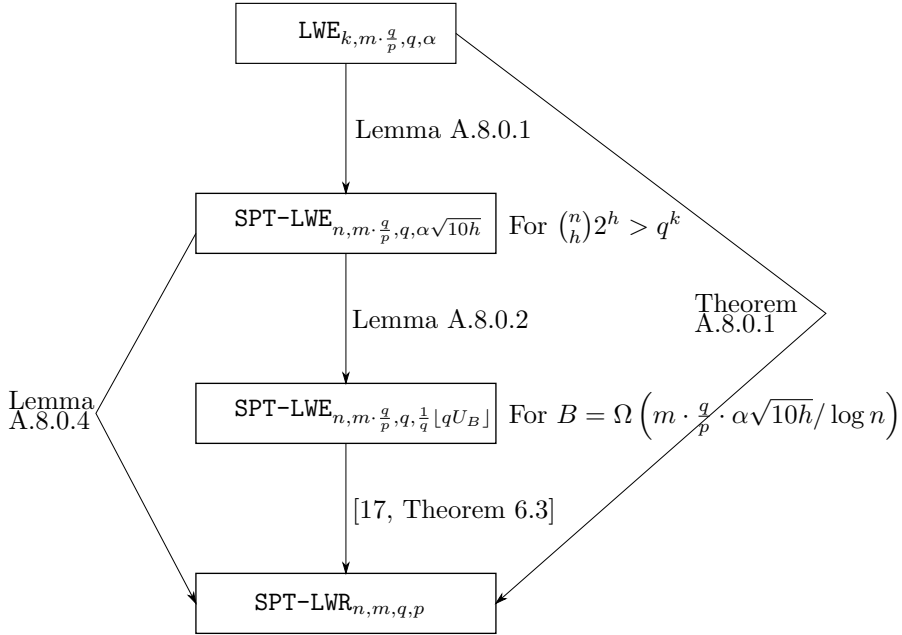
$\texttt{LWE}_{k,m\cdot\frac{q}{p},q,\alpha}$

Lemma A.8.0.1

$\texttt{SPT-LWE}_{n,m\cdot\frac{q}{p},q,\alpha\sqrt{10h}}$ For $\binom{n}{h}2^h > q^k$

Theorem A.8.0.1

Lemma A.8.0.2

Lemma A.8.0.4

$\texttt{SPT-LWE}_{n,m\cdot\frac{q}{p},q,\frac{1}{q}\lfloor qU_B\rceil}$ For $B = \Omega\left(m\cdot\frac{q}{p}\cdot\alpha\sqrt{10h}/\log n\right)$

[17, Theorem 6.3]

$\texttt{SPT-LWR}_{n,m,q,p}$